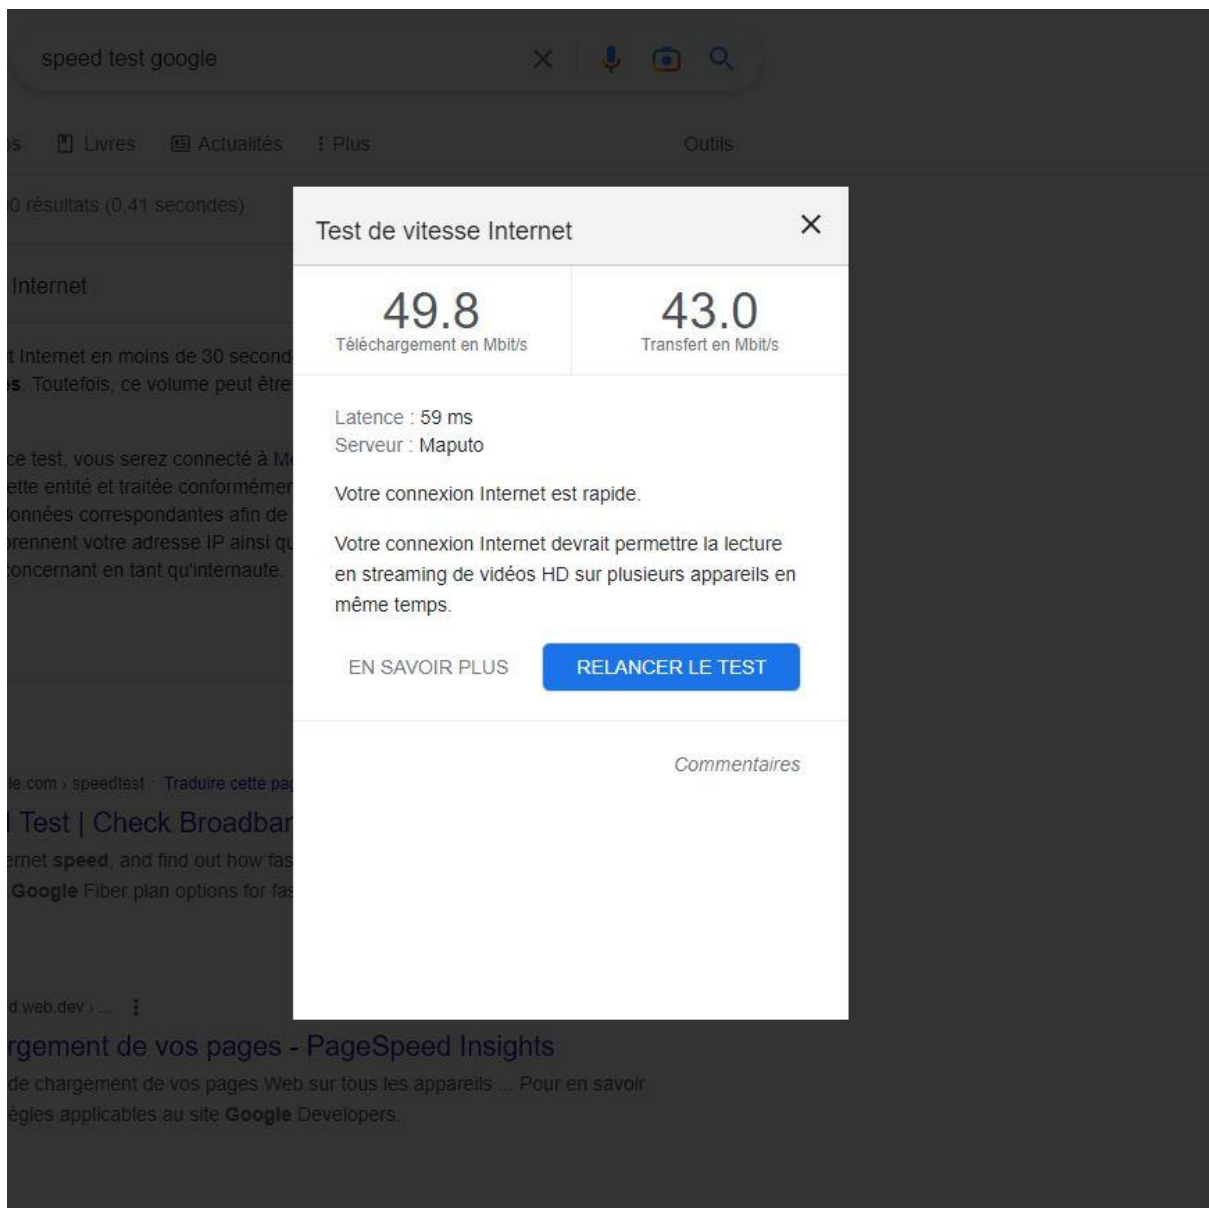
speed test google

s Livres Actualités : Plus Outils

0 résultats (0,41 secondes)

Internet

t Internet en moins de 30 second
s. Toutefois, ce volume peut être

ce test, vous serez connecté à M
ette entité et traitée conformémen
onnées correspondantes afin de
prennent votre adresse IP ainsi qu
concernant en tant qu'internaute.

le.com › speedtest · Traduire cette pa
Test | Check Broadbar
ernet speed, and find out how fas
Google Fiber plan options for fas

d web.dev › ...
rgement de vos pages - PageSpeed Insights
de chargement de vos pages Web sur tous les appareils ... Pour en savoir
ègles applicables au site Google Developers.

Test de vitesse Internet

49.8
Téléchargement en Mbit/s

43.0
Transfert en Mbit/s

Latence : 59 ms
Serveur : Maputo

Votre connexion Internet est rapide.

Votre connexion Internet devrait permettre la lecture en streaming de vidéos HD sur plusieurs appareils en même temps.

EN SAVOIR PLUS

RELANCER LE TEST

Commentaires